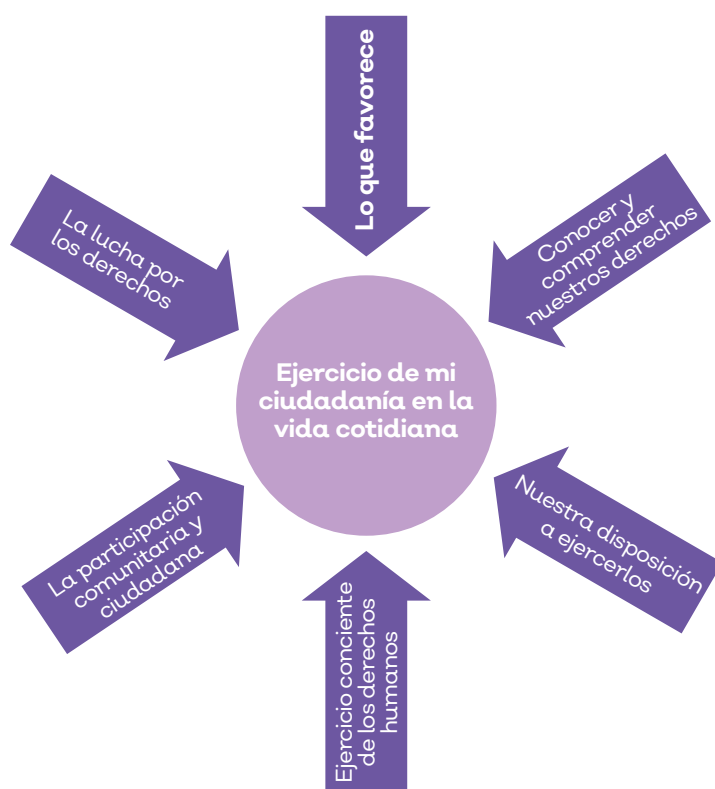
Lo que favorece

La lucha por los derechos

Conocer y comprender nuestros derechos

Ejercicio de mi ciudadanía en la vida cotidiana

La participación comunitaria y ciudadana

Nuestra disposición a ejercerlos

Ejercicio conciente de los derechos humanos